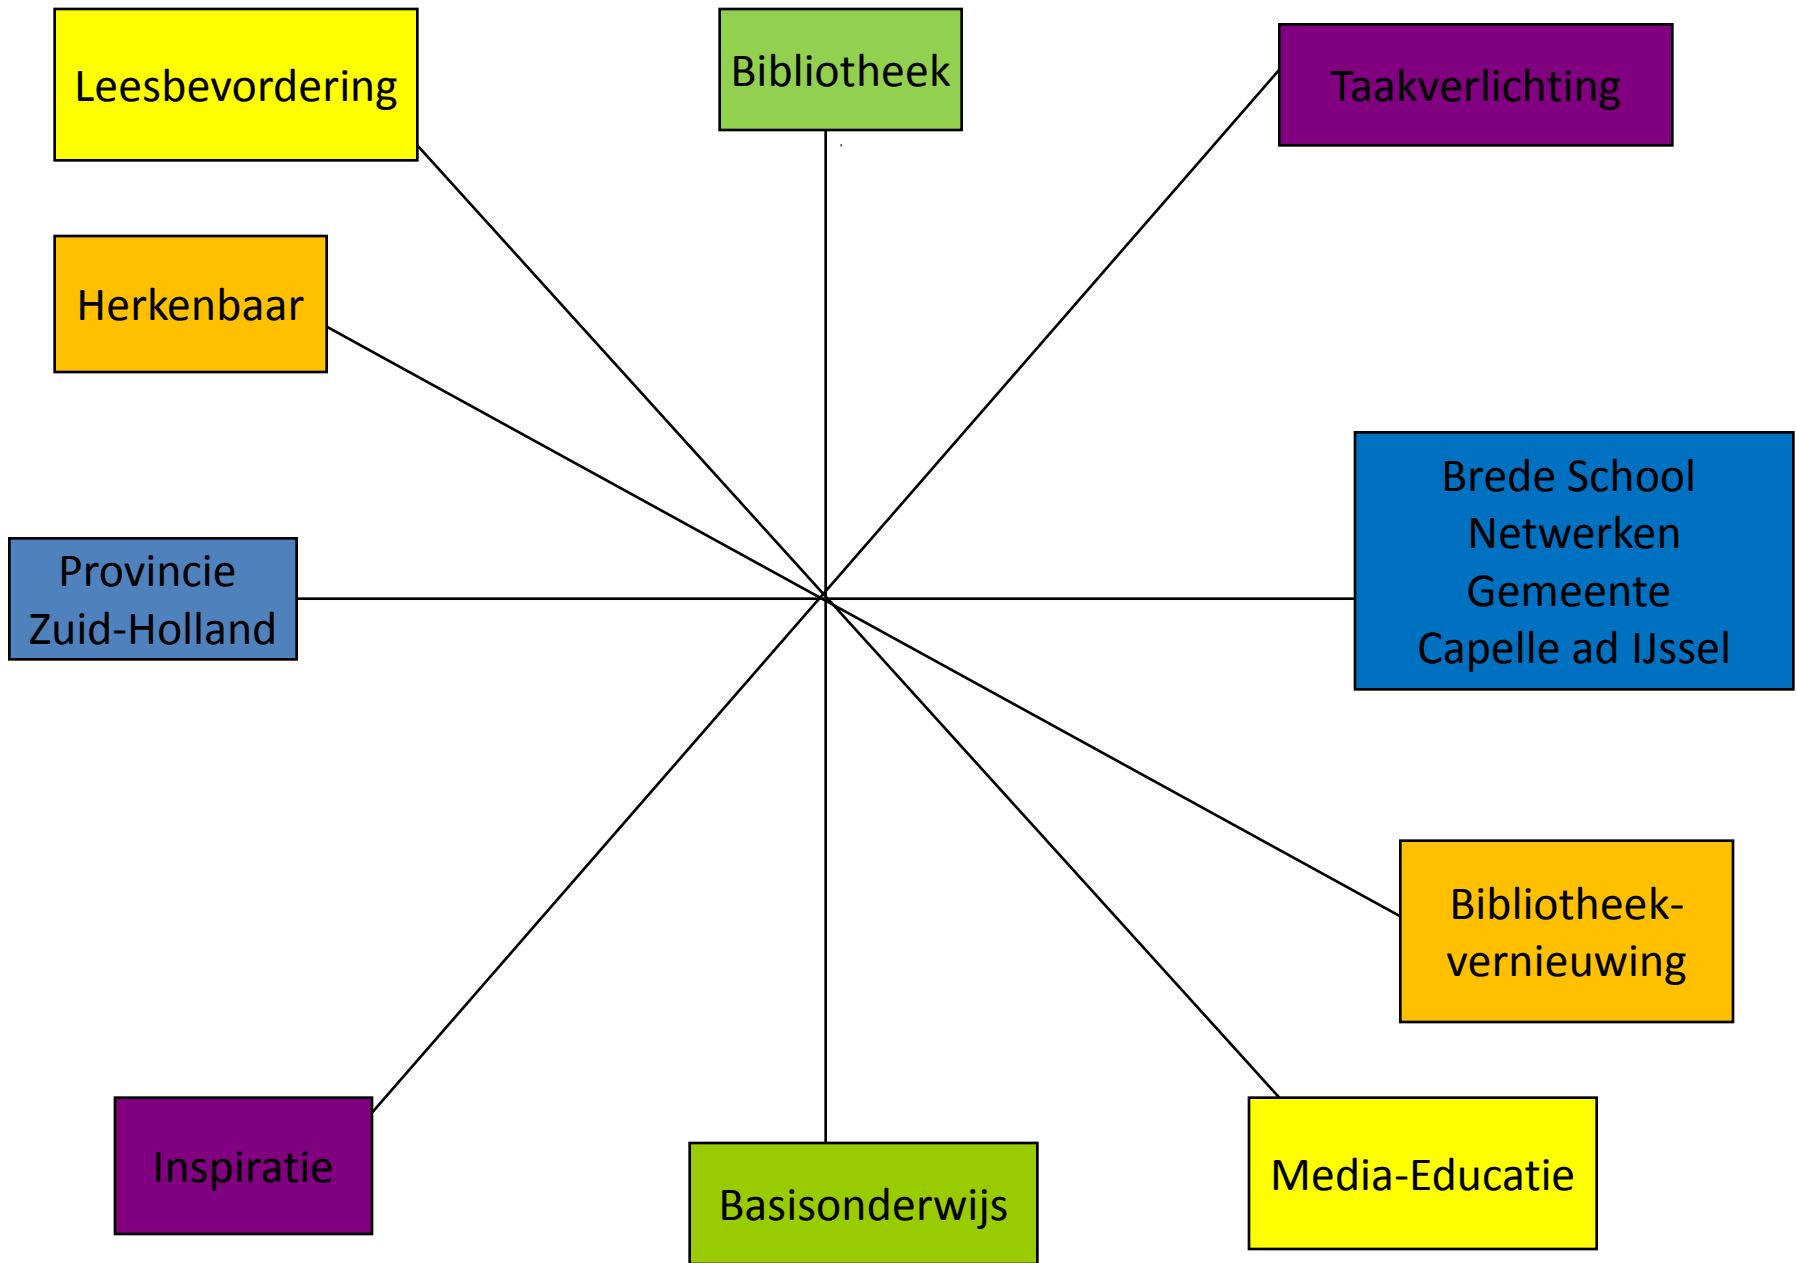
Leesbevordering

Bibliotheek

Taakverlichting

Herkenbaar

Brede School
Netwerken
Gemeente
Capelle ad IJssel

Provincie
Zuid-Holland

Bibliotheek-
vernieuwing

Inspiratie

Basisonderwijs

Media-Educatie